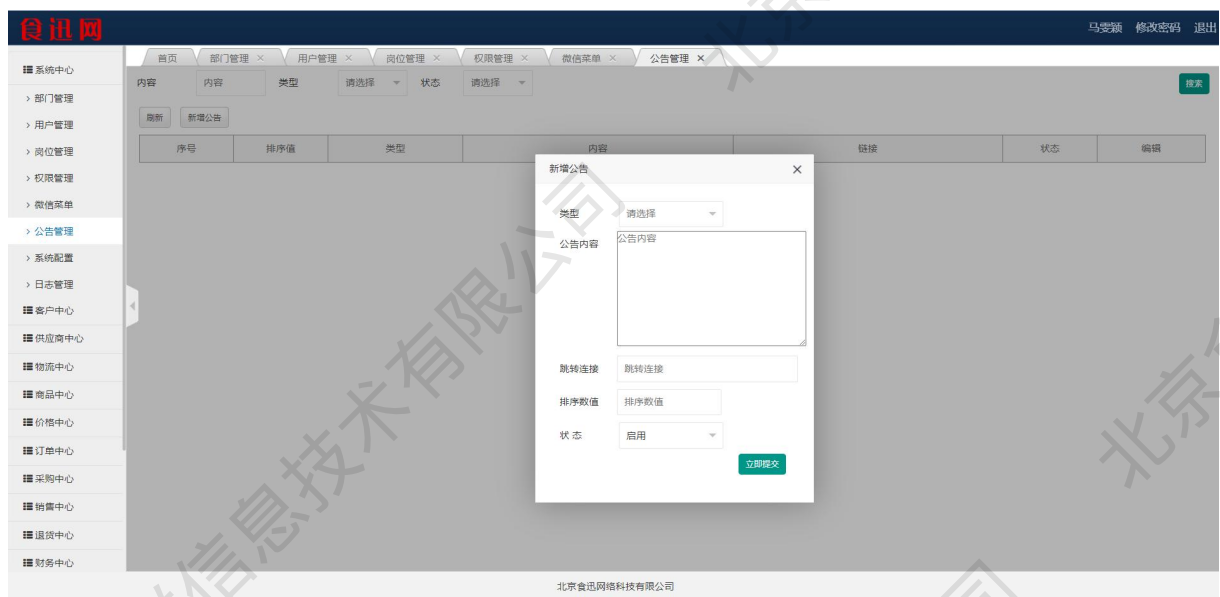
食迅网

马雯颖 修改密码 退出

系统中心
› 部门管理
› 用户管理
› 岗位管理
› 权限管理
› 微信菜单
› 公告管理
› 系统配置
› 日志管理
客户中心
供应商中心
物流中心
商品中心
价格中心
订单中心
采购中心
销售中心
退货中心
财务中心

首页 部门管理 × 用户管理 × 岗位管理 × 权限管理 × 微信菜单 × 公告管理 ×

内容 内容 类型 请选择 状态 请选择 搜索

刷新 新增公告

| 序号 | 排序值 | 类型 | 内容 | 链接 | 状态 | 编辑 |
|---|---|---|---|---|---|---|

新增公告 ×

类型 请选择

公告内容 公告内容

跳转连接 跳转连接

排序数值 排序数值

状 态 启用

立即提交

北京食迅网络科技有限公司

北京 信息技术有限公司 北京